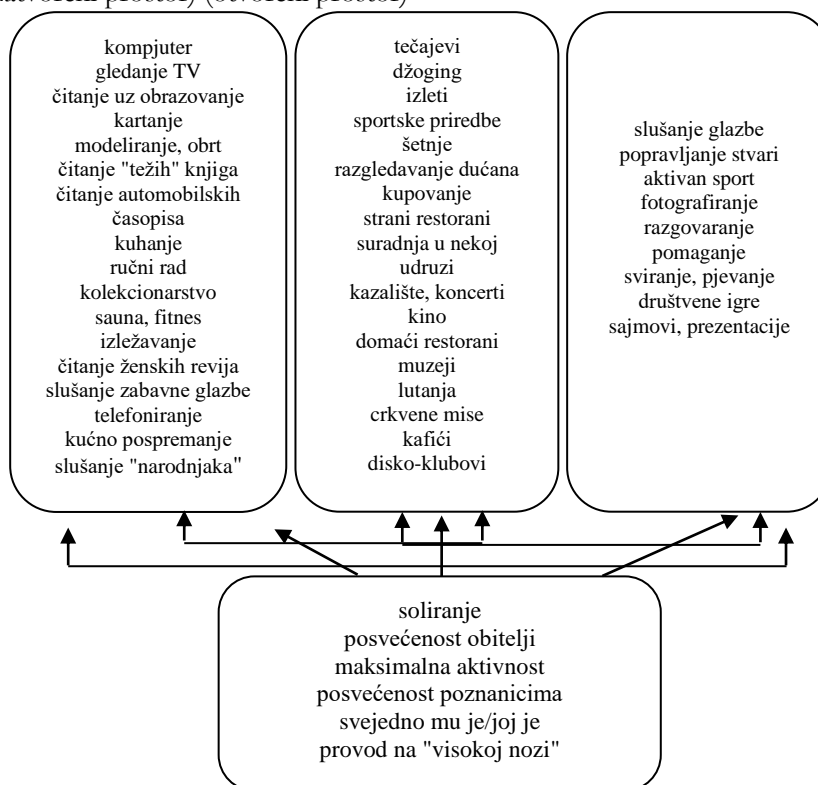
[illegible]atvoreni proces) (otvoreni proces)

kompjuter
gledanje TV
čitanje uz obrazovanje
kartanje
modeliranje, obrt
čitanje "težih" knjiga
čitanje automobilskih časopisa
kuhanje
ručni rad
kolekcionarstvo
sauna, fitnes
izležavanje
čitanje ženskih revija
slušanje zabavne glazbe
telefoniranje
kućno pospremanje
slušanje "narodnjaka"

tečajevi
džoging
izleti
sportske priredbe
šetnje
razgledavanje dućana
kupovanje
strani restorani
suradnja u nekoj udruzi
kazalište, koncerti
kino
domaći restorani
muzeji
lutanja
crkvene mise
kafići
disko-klubovi

slušanje glazbe
popravljanje stvari
aktivan sport
fotografiranje
razgovaranje
pomaganje
sviranje, pjevanje
društvene igre
sajmovi, prezentacije

soliranje
posvećenost obitelji
maksimalna aktivnost
posvećenost poznanicima
svejedno mu je/joj je
provod na "visokoj nozi"